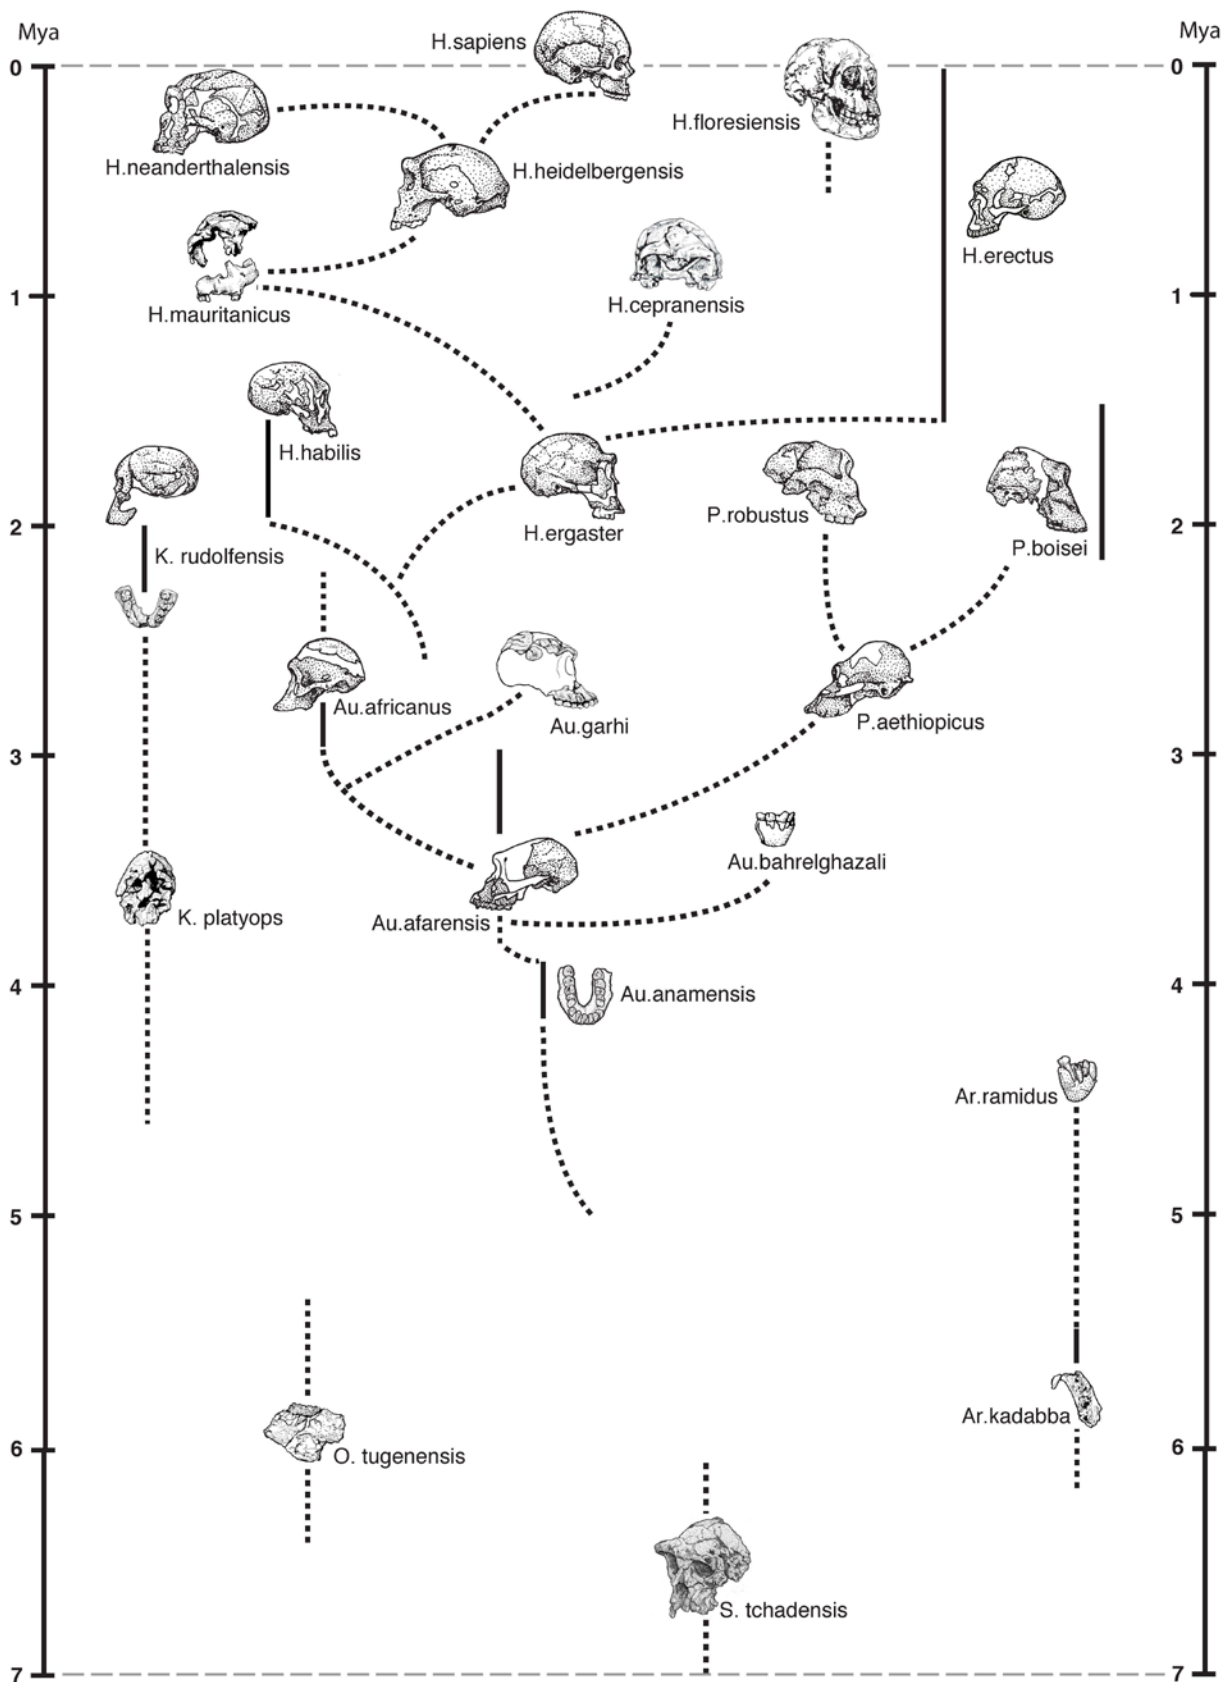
Mya

Mya

0

0

H.sapiens

H.neanderthalensis

H.heidelbergensis

H.floresiensis

H.erectus

H.mauritanicus

H.cepranensis

1

1

H.habilis

H.ergaster

P.robustus

P.boisei

K. rudolfensis

2

2

Au.africanus

Au.garhi

P.aethiopicus

3

3

Au.bahrelghazali

K. platyops

Au.afarensis

Au.anamensis

4

4

Ar.ramidus

5

5

Ar.kadabba

O. tugenensis

6

6

S. tchadensis

7

7